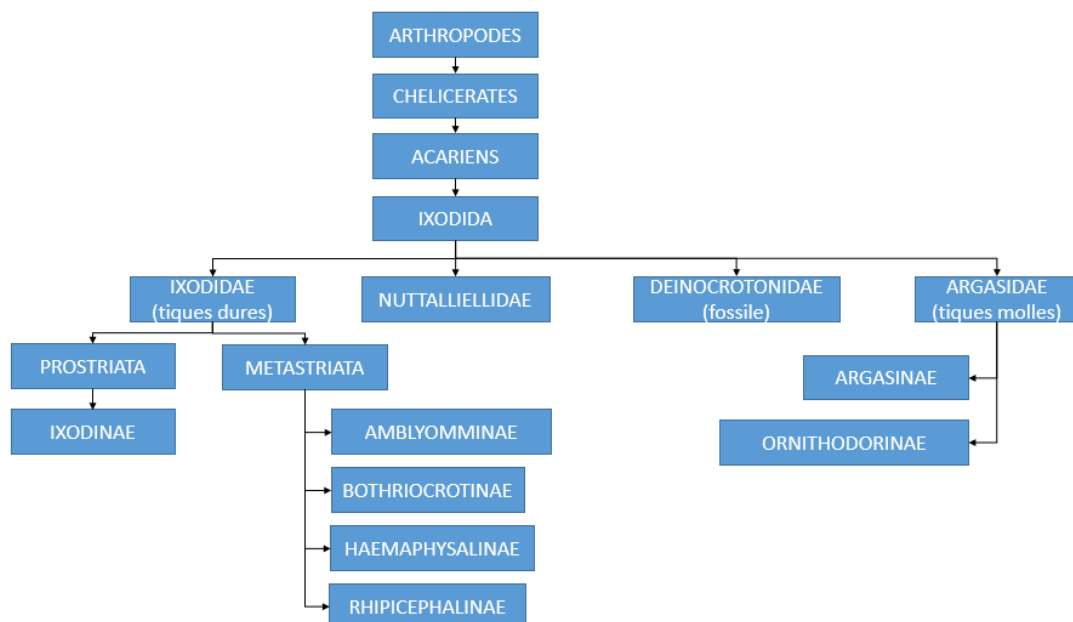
ARTHROPODES

CHELICERATES

ACARIENS

IXODIDA

IXODIDAE (tiques dures)

NUTTALLIELLIDAE

DEINOCROTONIDAE (fossile)

ARGASIDAE (tiques molles)

PROSTRIATA

IXODINAE

METASTRIATA

AMBLYOMMINAE

BOTHRIOCROTINAE

HAEMAPHYSALINAE

RHIPICEPHALINAE

ARGASINAE

ORNITHODORINAE